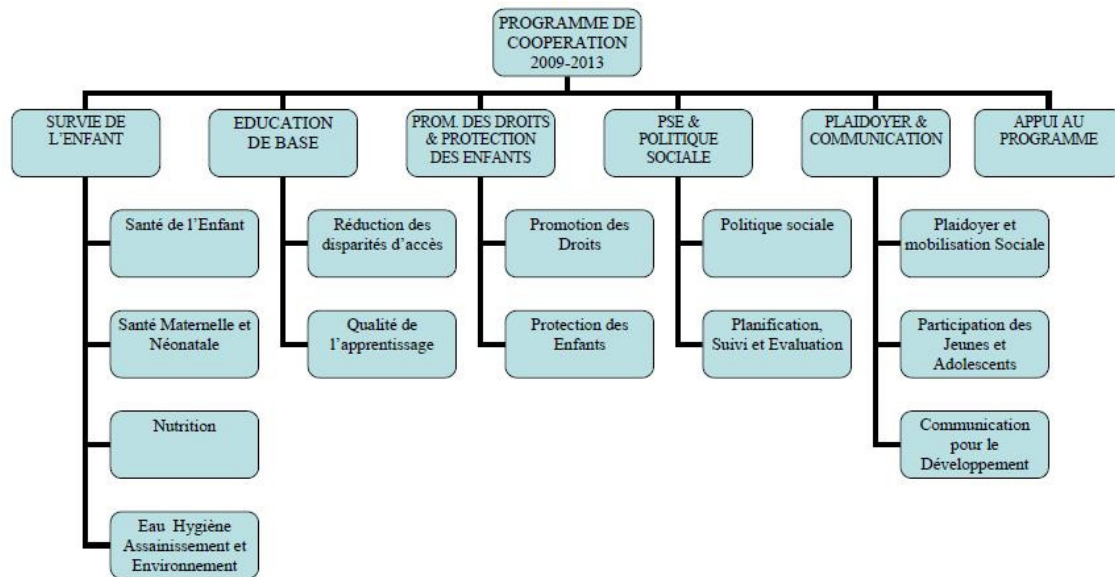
PROGRAMME DE COOPERATION 2009-2013

SURVIE DE L'ENFANT

Santé de l'Enfant

Santé Maternelle et Néonatale

Nutrition

Eau Hygiène Assainissement et Environnement

EDUCATION DE BASE

Réduction des disparités d'accès

Qualité de l'apprentissage

PROM. DES DROITS & PROTECTION DES ENFANTS

Promotion des Droits

Protection des Enfants

PSE & POLITIQUE SOCIALE

Politique sociale

Planification, Suivi et Evaluation

PLAIDOYER & COMMUNICATION

Plaidoyer et mobilisation Sociale

Participation des Jeunes et Adolescents

Communication pour le Développement

APPUI AU PROGRAMME